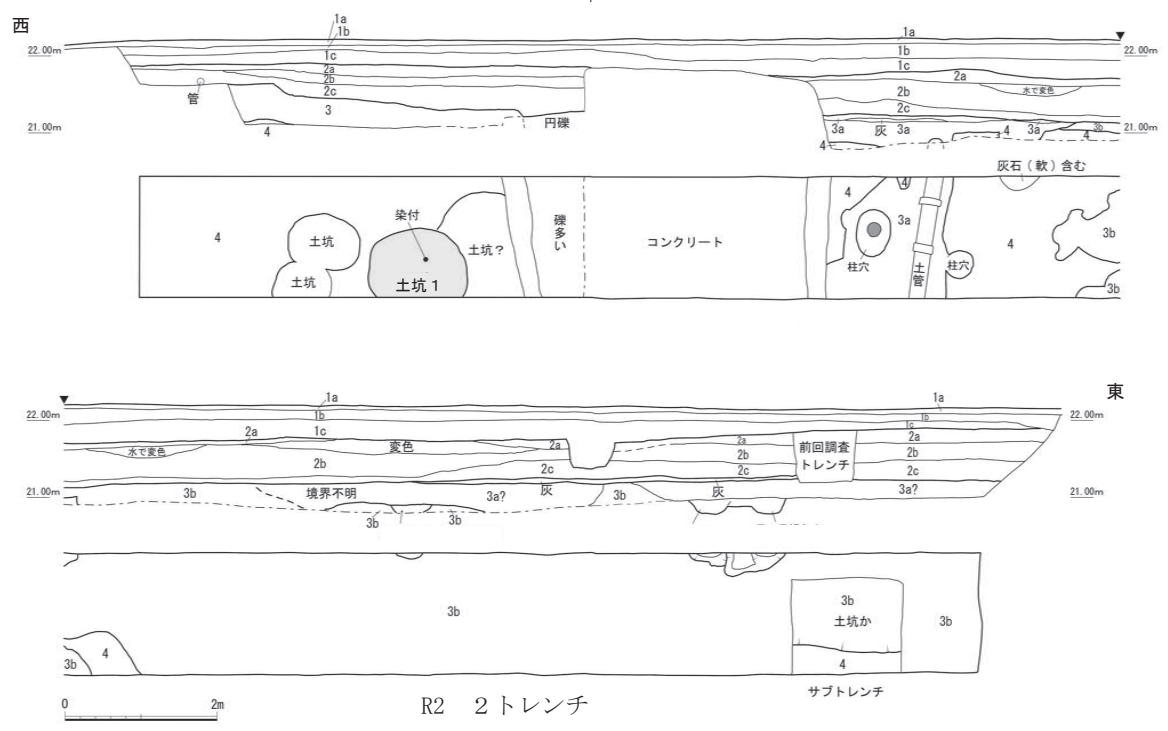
西

1a
1b
22.00m
1c
2a
2b
2c
管
3
4
円礫
21.00m

1a
1b
1c
2a
水で変色
2b
2c
3a 灰 3a
4 3a 4
3b
4
22.00m
21.00m

灰石（軟）含む

4
土坑
土坑
染付
土坑１
土坑？
礫多い
コンクリート
4
4
3a
柱穴
土管
柱穴
4
3b
3b

東

1a
22.00m
1b
2a
1c
水で変色
変色
2b
2a
2a
2b
2c
2c
前回調査トレンチ
1a
1b
1c
2a
2b
2c
3a?
22.00m
21.00m
3b
境界不明
3b
3b
3a?
灰
3b
灰
21.00m

3b
3b
4
3b
土坑か
3b
4
サブトレンチ

0
2m

R2　２トレンチ